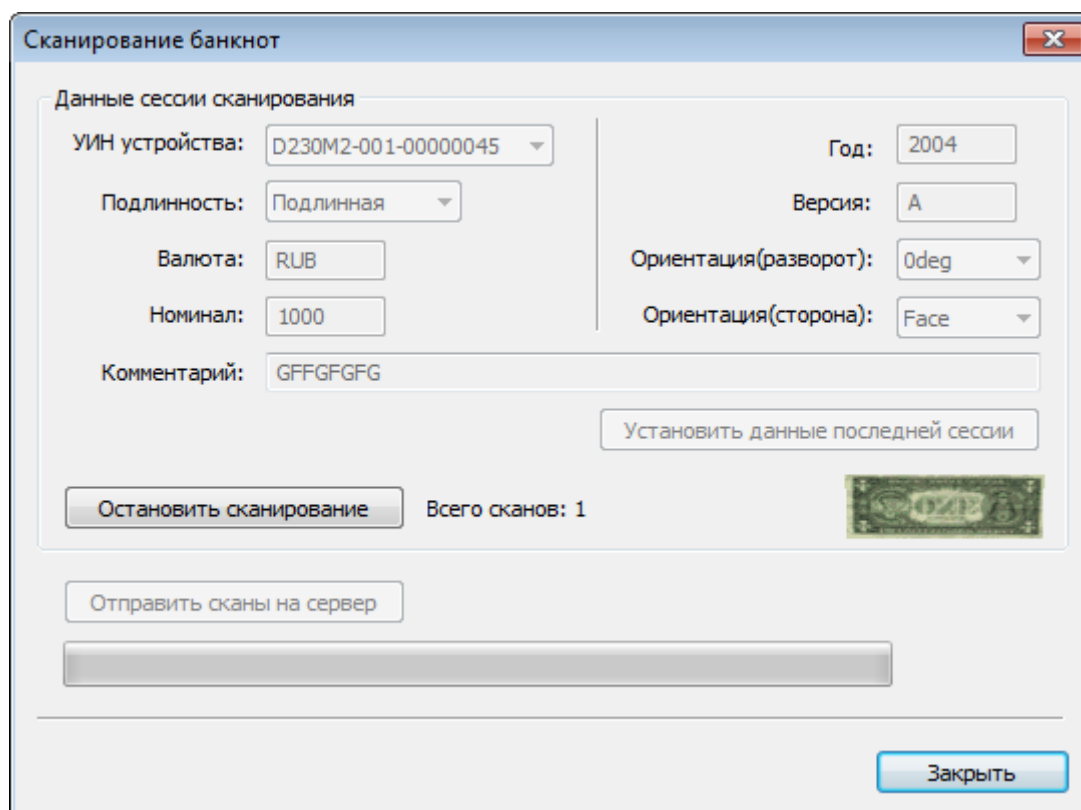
Сканирование банкнот

Данные сессии сканирования

УИН устройства: D230M2-001-00000045

Подлинность: Подлинная

Валюта: RUB

Номинал: 1000

Год: 2004

Версия: A

Ориентация(разворот): 0deg

Ориентация(сторона): Face

Комментарий: GFFGFGFG

Установить данные последней сессии

Остановить сканирование

Всего сканов: 1

ONE

Отправить сканы на сервер

Закрыть